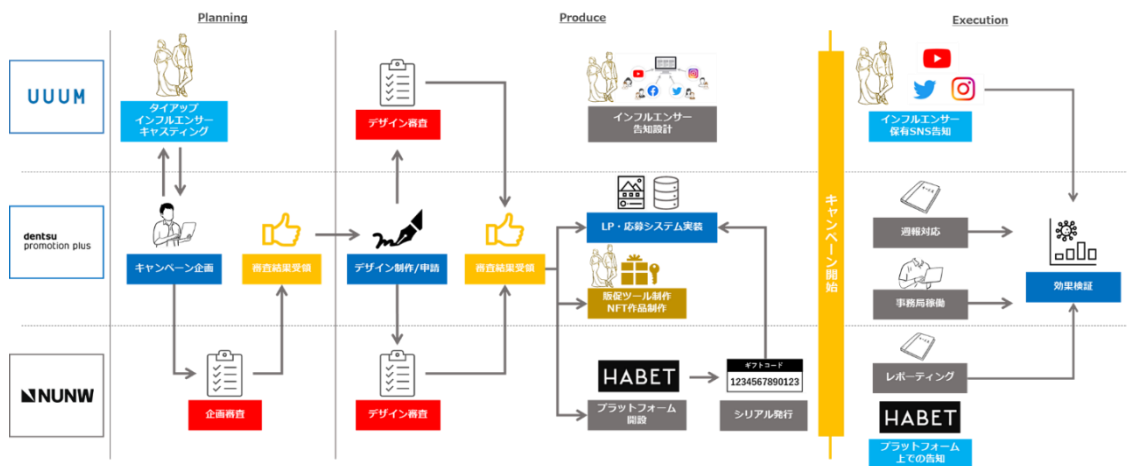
Planning

Produce

Execution

UUUM

dentsu promotion plus

NUNW

タイアップ インフルエンサー キャスティング

キャンペーン企画

審査結果受領

企画審査

デザイン審査

デザイン制作/申請

審査結果受領

デザイン審査

インフルエンサー 告知設計

LP・応募システム実装

販促ツール制作 NFT作品制作

HABET

プラットフォーム 開設

ギフトコード

1234567890123

シリアル発行

キャンペーン開始

インフルエンサー 保有SNS告知

週報対応

事務局稼働

効果検証

レポーティング

HABET

プラットフォーム 上での告知